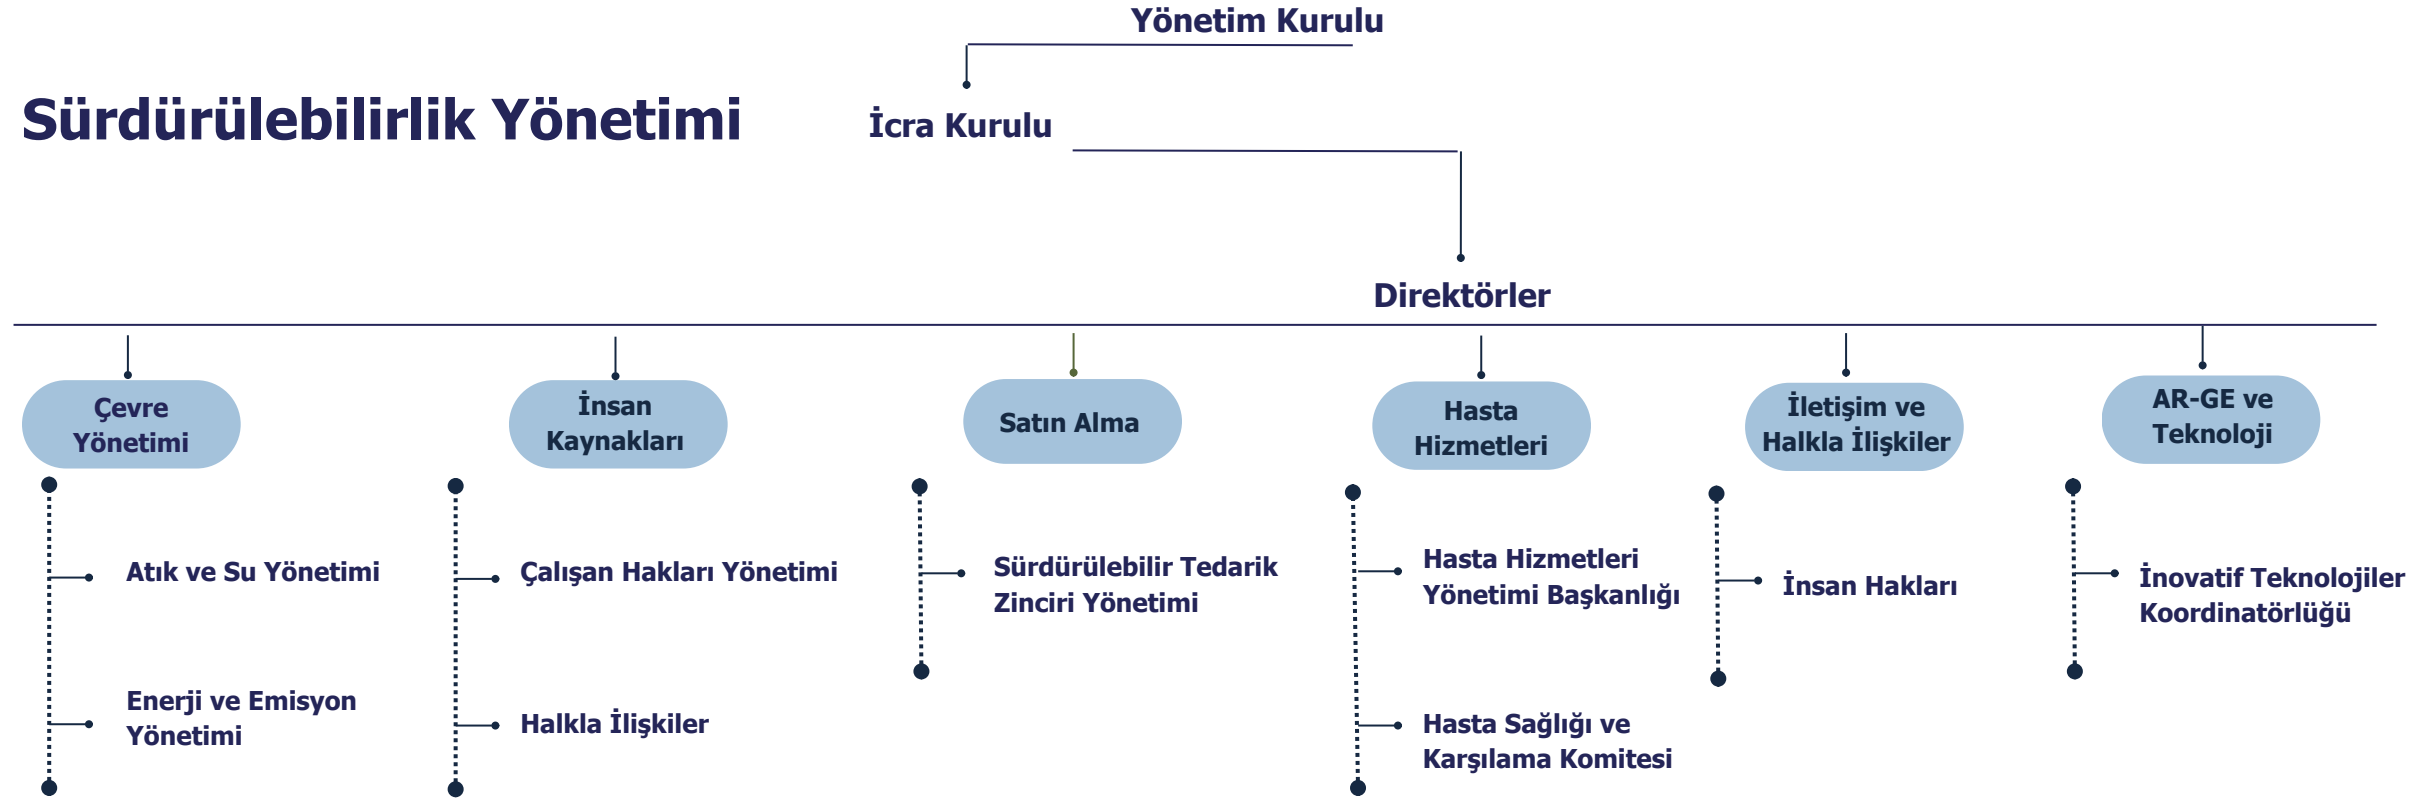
Yönetim Kurulu

Sürdürülebilirlik Yönetimi

İcra Kurulu

Direktörler

Çevre Yönetimi

Atık ve Su Yönetimi

Enerji ve Emisyon Yönetimi

İnsan Kaynakları

Çalışan Hakları Yönetimi

Halkla İlişkiler

Satın Alma

Sürdürülebilir Tedarik Zinciri Yönetimi

Hasta Hizmetleri

Hasta Hizmetleri Yönetimi Başkanlığı

Hasta Sağlığı ve Karşılama Komitesi

İletişim ve Halkla İlişkiler

İnsan Hakları

AR-GE ve Teknoloji

İnovatif Teknolojiler Koordinatörlüğü